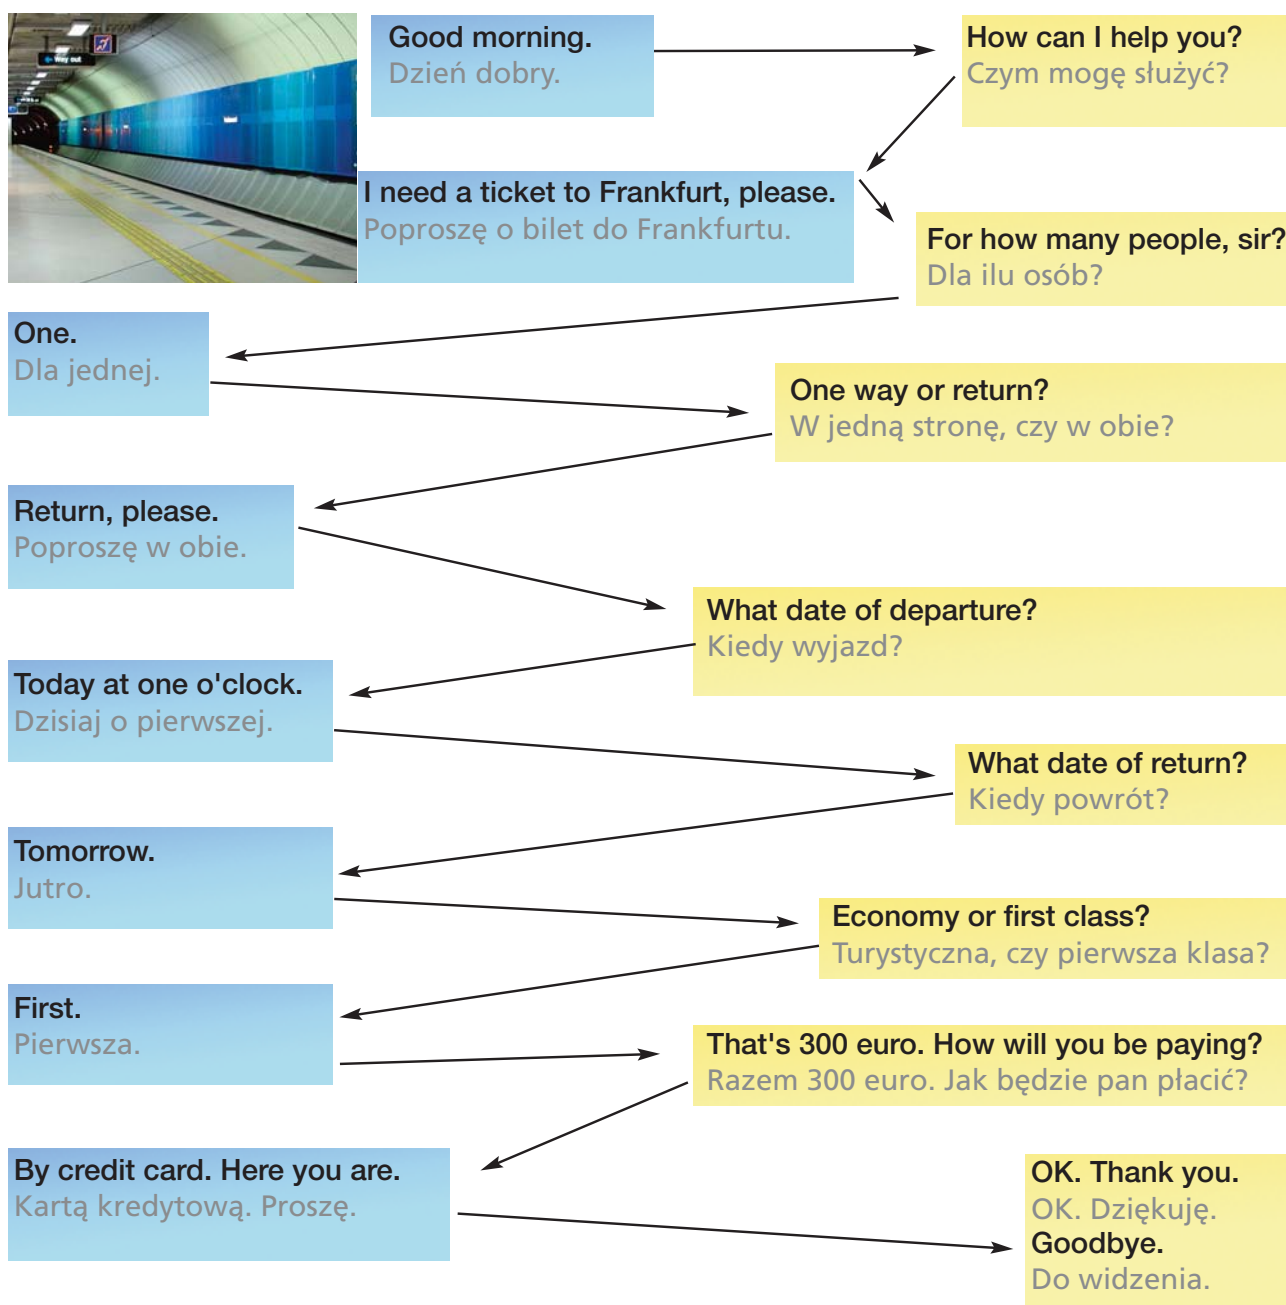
Good morning.
Dzień dobry.

How can I help you?
Czym mogę służyć?

I need a ticket to Frankfurt, please.
Poproszę o bilet do Frankfurtu.

For how many people, sir?
Dla ilu osób?

One.
Dla jednej.

One way or return?
W jedną stronę, czy w obie?

Return, please.
Poproszę w obie.

What date of departure?
Kiedy wyjazd?

Today at one o'clock.
Dzisiaj o pierwszej.

What date of return?
Kiedy powrót?

Tomorrow.
Jutro.

Economy or first class?
Turystyczna, czy pierwsza klasa?

First.
Pierwsza.

That's 300 euro. How will you be paying?
Razem 300 euro. Jak będzie pan płacić?

By credit card. Here you are.
Kartą kredytową. Proszę.

OK. Thank you.
OK. Dziękuję.
Goodbye.
Do widzenia.